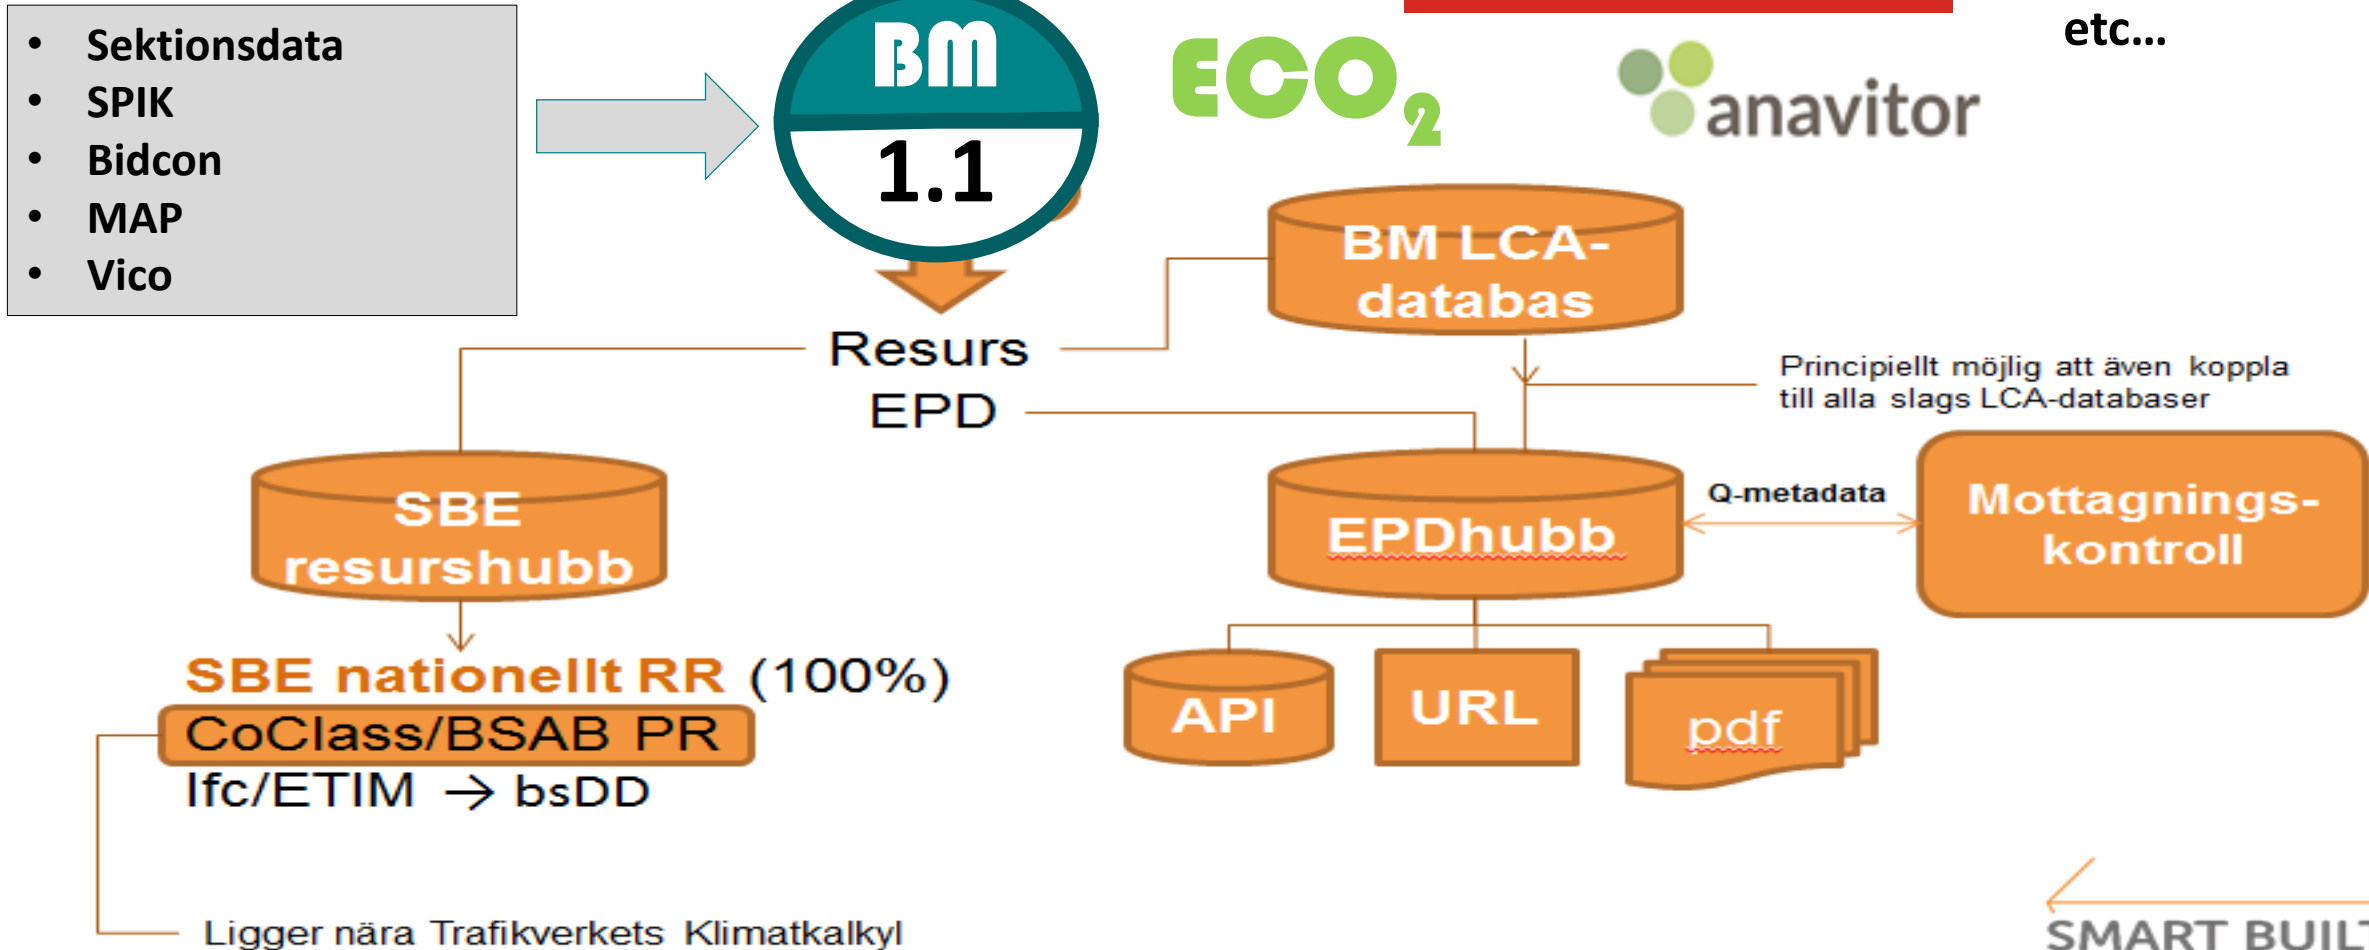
- Sektionsdata
- SPIK
- Bidcon
- MAP
- Vico

BM
1.1

ECO$_2$

anavitor

etc...

BM LCA-databas

Resurs
EPD

Principiellt möjlig att även koppla till alla slags LCA-databaser

SBE resurshubb

EPDhubb

Q-metadata

Mottagnings-kontroll

SBE nationellt RR (100%)
CoClass/BSAB PR
Ifc/ETIM → bsDD

API

URL

pdf

Ligger nära Trafikverkets Klimatkalkyl

SMART BUIL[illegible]